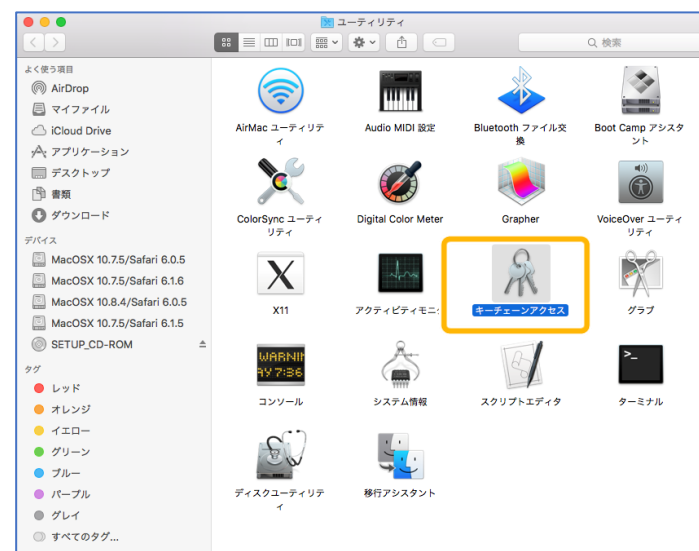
ユーティリティ

検索

よく使う項目
AirDrop
マイファイル
iCloud Drive
アプリケーション
デスクトップ
書類
ダウンロード

デバイス
MacOSX 10.7.5/Safari 6.0.5
MacOSX 10.7.5/Safari 6.1.6
MacOSX 10.8.4/Safari 6.0.5
MacOSX 10.7.5/Safari 6.1.5
SETUP_CD-ROM

タグ
レッド
オレンジ
イエロー
グリーン
ブルー
パープル
グレイ
すべてのタグ...

AirMac ユーティリティ
Audio MIDI 設定
Bluetooth ファイル交換
Boot Camp アシスタント
ColorSync ユーティリティ
Digital Color Meter
Grapher
VoiceOver ユーティリティ
X
X11
アクティビティモニ
キーチェーンアクセス
グラブ
WARNIN
AY 7:36
コンソール
システム情報
スクリプトエディタ
ターミナル
ディスクユーティリティ
移行アシスタント